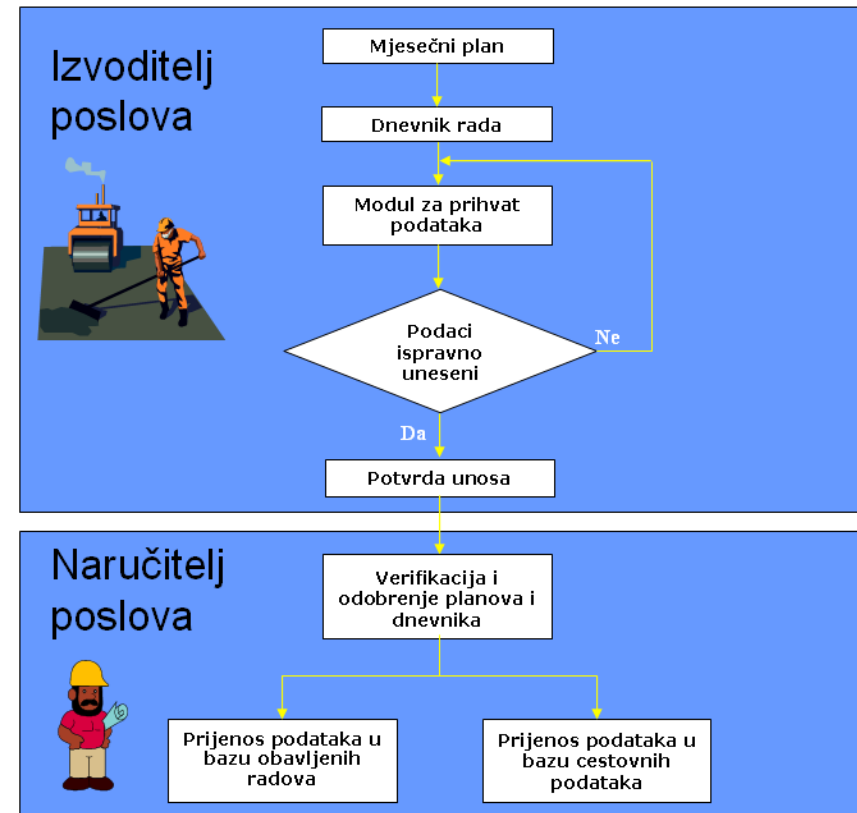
Izvoditelj poslova

Mjesečni plan

Dnevnik rada

Modul za prihvat podataka

Podaci ispravno uneseni

Ne

Da

Potvrda unosa

Naručitelj poslova

Verifikacija i odobrenje planova i dnevnika

Prijenos podataka u bazu obavljenih radova

Prijenos podataka u bazu cestovnih podataka